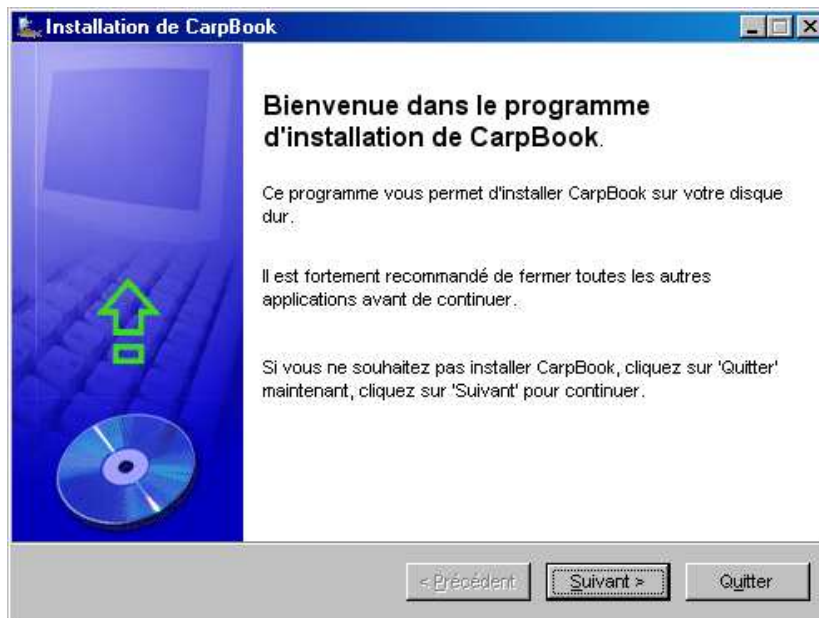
Installation de CarpBook

Bienvenue dans le programme d'installation de CarpBook.

Ce programme vous permet d'installer CarpBook sur votre disque dur.

Il est fortement recommandé de fermer toutes les autres applications avant de continuer.

Si vous ne souhaitez pas installer CarpBook, cliquez sur 'Quitter' maintenant, cliquez sur 'Suivant' pour continuer.

< Précédent
Suivant >
Quitter